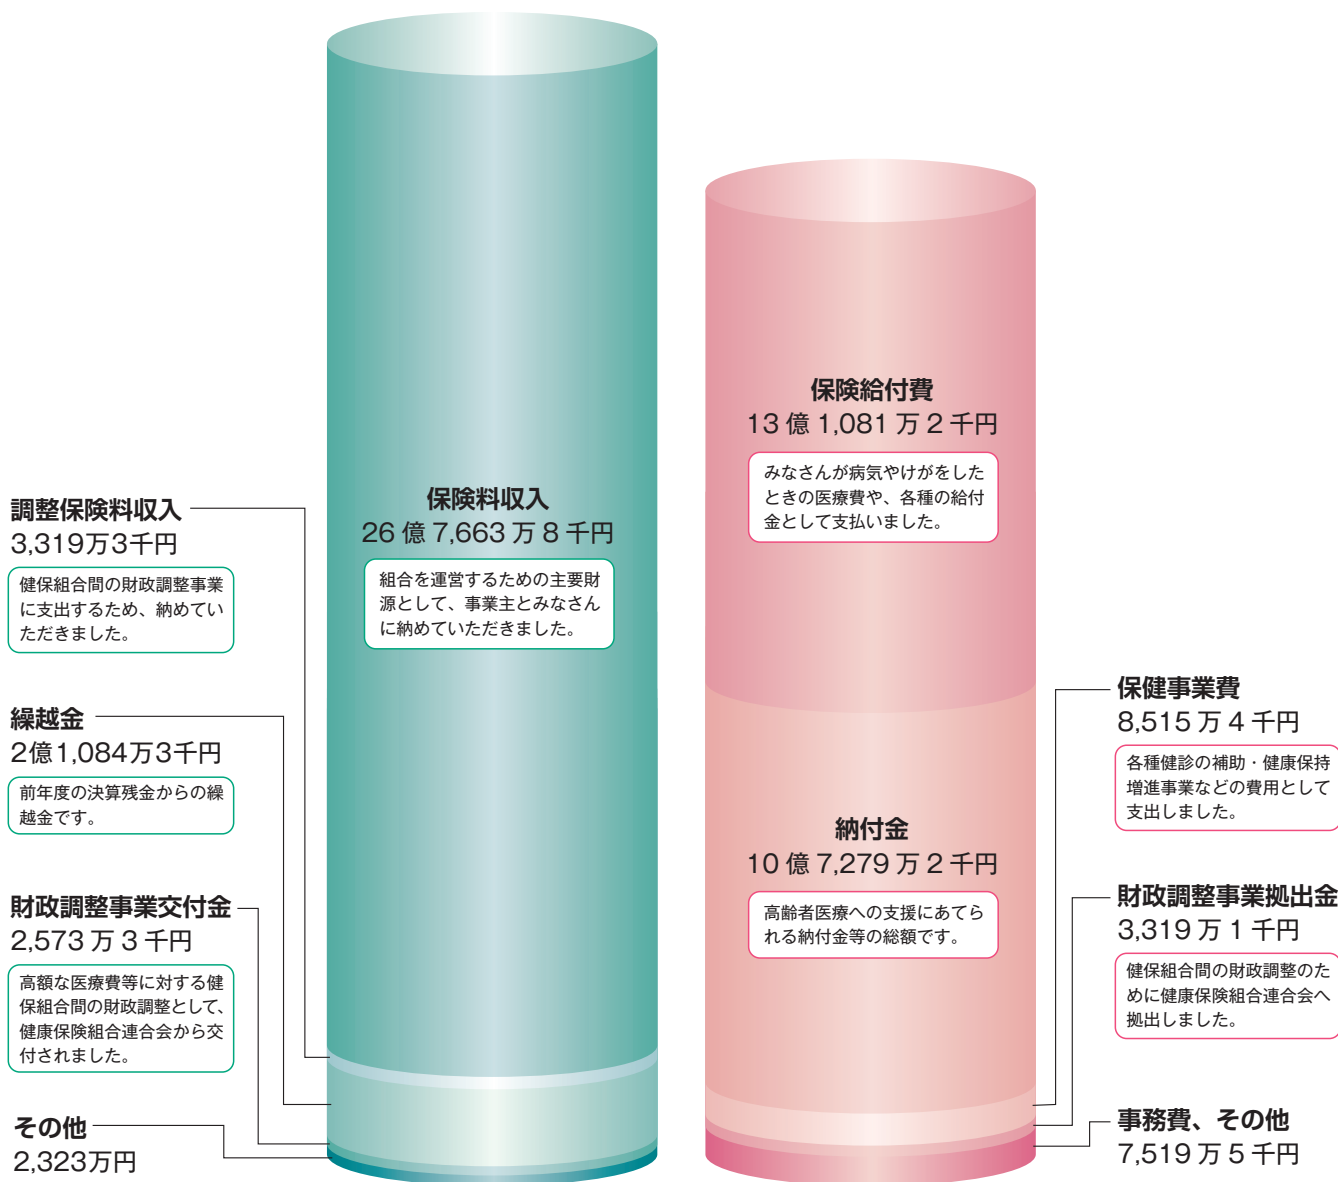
保険料収入
26 億 7,663 万 8 千円
組合を運営するための主要財源として、事業主とみなさんに納めていただきました。

調整保険料収入
3,319万3千円
健保組合間の財政調整事業に支出するため、納めていただきました。

繰越金
2億1,084万3千円
前年度の決算残金からの繰越金です。

財政調整事業交付金
2,573 万 3 千円
高額な医療費等に対する健保組合間の財政調整として、健康保険組合連合会から交付されました。

その他
2,323万円

保険給付費
13 億 1,081 万 2 千円
みなさんが病気やけがをしたときの医療費や、各種の給付金として支払いました。

納付金
10 億 7,279 万 2 千円
高齢者医療への支援にあてられる納付金等の総額です。

保健事業費
8,515 万 4 千円
各種健診の補助・健康保持増進事業などの費用として支出しました。

財政調整事業拠出金
3,319 万 1 千円
健保組合間の財政調整のために健康保険組合連合会へ拠出しました。

事務費、その他
7,519 万 5 千円